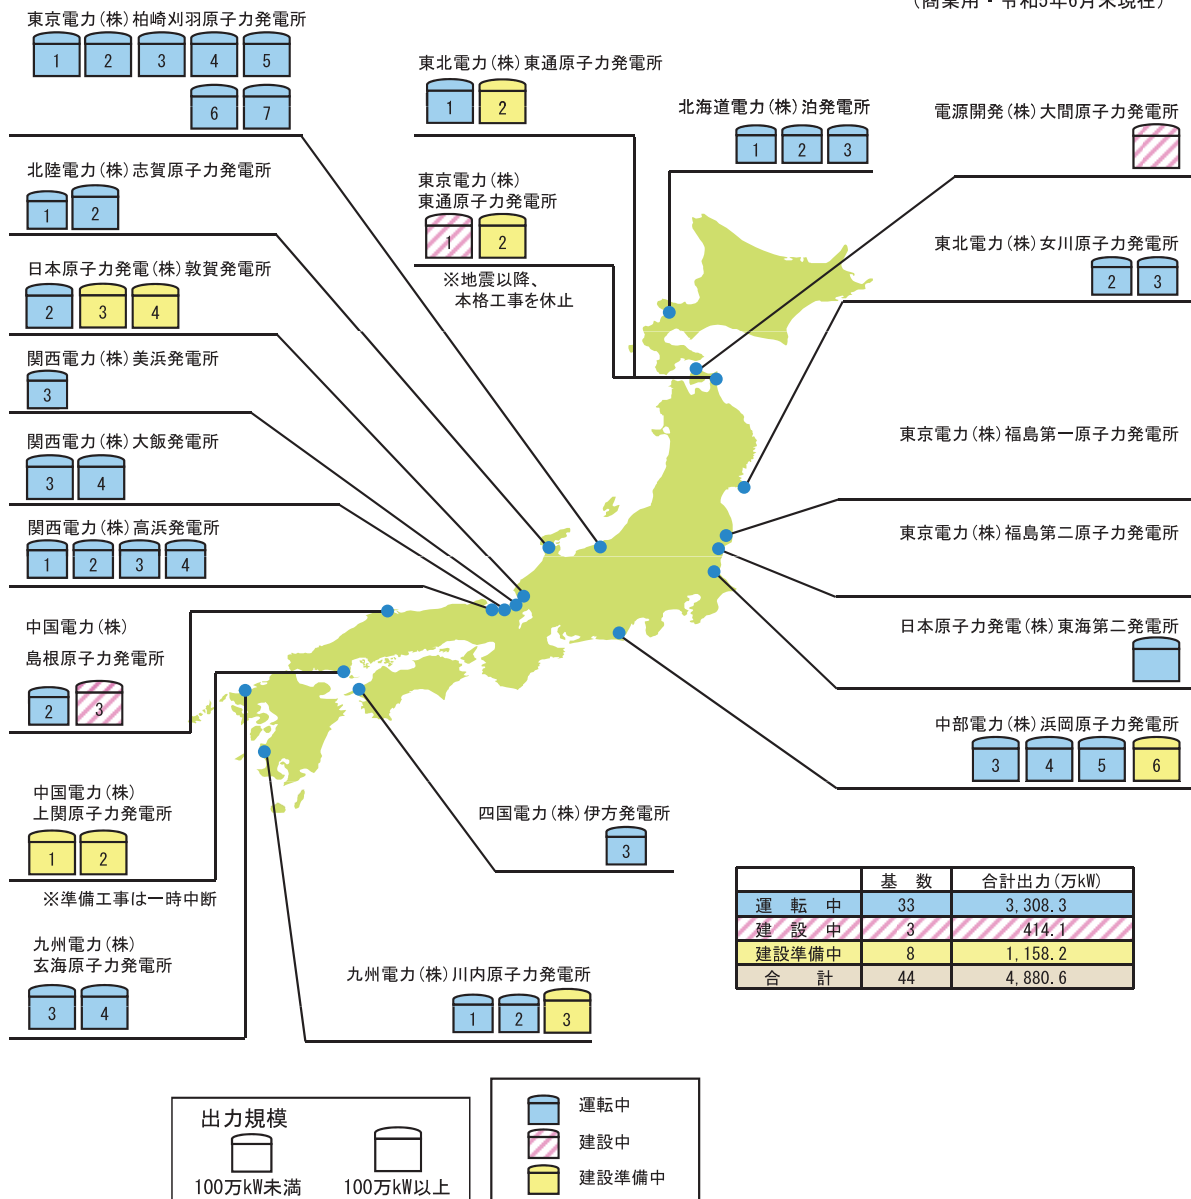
（商業用・令和5年6月末現在）

東京電力（株）柏崎刈羽原子力発電所
1 2 3 4 5
6 7

東北電力（株）東通原子力発電所
1 2

北海道電力（株）泊発電所
1 2 3

電源開発（株）大間原子力発電所

北陸電力（株）志賀原子力発電所
1 2

東京電力（株）
東通原子力発電所
1 2
※地震以降、
本格工事を休止

東北電力（株）女川原子力発電所
2 3

日本原子力発電（株）敦賀発電所
2 3 4

関西電力（株）美浜発電所
3

関西電力（株）大飯発電所
3 4

東京電力（株）福島第一原子力発電所

関西電力（株）高浜発電所
1 2 3 4

東京電力（株）福島第二原子力発電所

中国電力（株）
島根原子力発電所
2 3

日本原子力発電（株）東海第二発電所

中部電力（株）浜岡原子力発電所
3 4 5 6

中国電力（株）
上関原子力発電所
1 2
※準備工事は一時中断

四国電力（株）伊方発電所
3

| | 基　数 | 合計出力（万kW） |
|---|---|---|
| 運　転　中 | 33 | 3,308.3 |
| 建　設　中 | 3 | 414.1 |
| 建設準備中 | 8 | 1,158.2 |
| 合　　計 | 44 | 4,880.6 |

九州電力（株）
玄海原子力発電所
3 4

九州電力（株）川内原子力発電所
1 2 3

出力規模
100万kW未満
100万kW以上

運転中
建設中
建設準備中